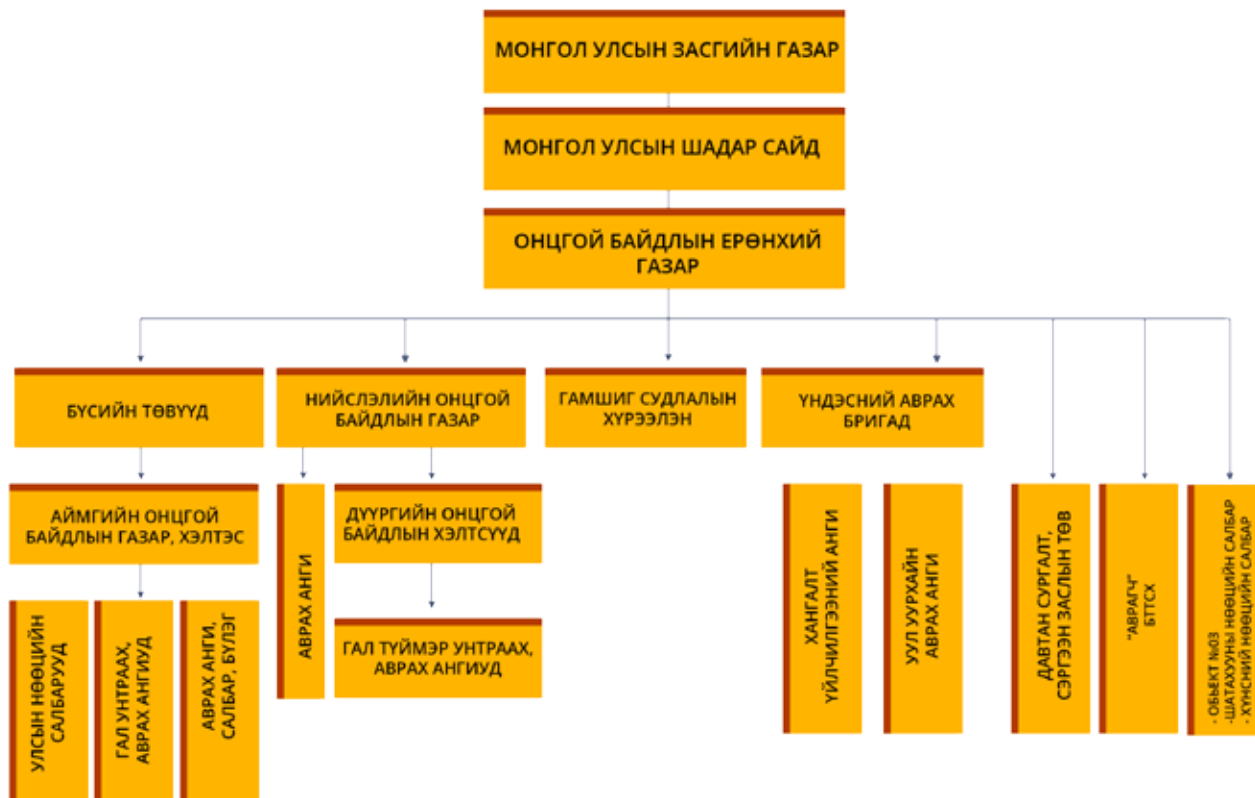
МОНГОЛ УЛСЫН ЗАСГИЙН ГАЗАР

МОНГОЛ УЛСЫН ШАДАР САЙД

ОНЦГОЙ БАЙДЛЫН ЕРӨНХИЙ ГАЗАР

БҮСИЙН ТӨВҮҮД

НИЙСЛЭЛИЙН ОНЦГОЙ БАЙДЛЫН ГАЗАР

ГАМШИГ СУДЛАЛЫН ХҮРЭЭЛЭН

ҮНДЭСНИЙ АВРАХ БРИГАД

АЙМГИЙН ОНЦГОЙ БАЙДЛЫН ГАЗАР, ХЭЛТЭС

УЛСЫН НӨӨЦИЙН САЛБАРУУД

ГАЛ УНТРААХ, АВРАХ АНГИУД

АВРАХ АНГИ, САЛБАР, БҮЛЭГ

АВРАХ АНГИ

ДҮҮРГИЙН ОНЦГОЙ БАЙДЛЫН ХЭЛТСҮҮД

ГАЛ ТҮЙМЭР УНТРААХ, АВРАХ АНГИУД

ХАНГАЛТ ҮЙЛЧИЛГЭЭНИЙ АНГИ

УУЛ УУРХАЙН АВРАХ АНГИ

ДАВТАН СУРГАЛТ, СЭРГЭЭН ЗАСЛЫН ТӨВ

"АВРАГЧ" БТТСХ

- ОБЪЕКТ №03
-ШАТАХУУНЫ НӨӨЦИЙН САЛБАР
- ХҮНСНИЙ НӨӨЦИЙН САЛБАР